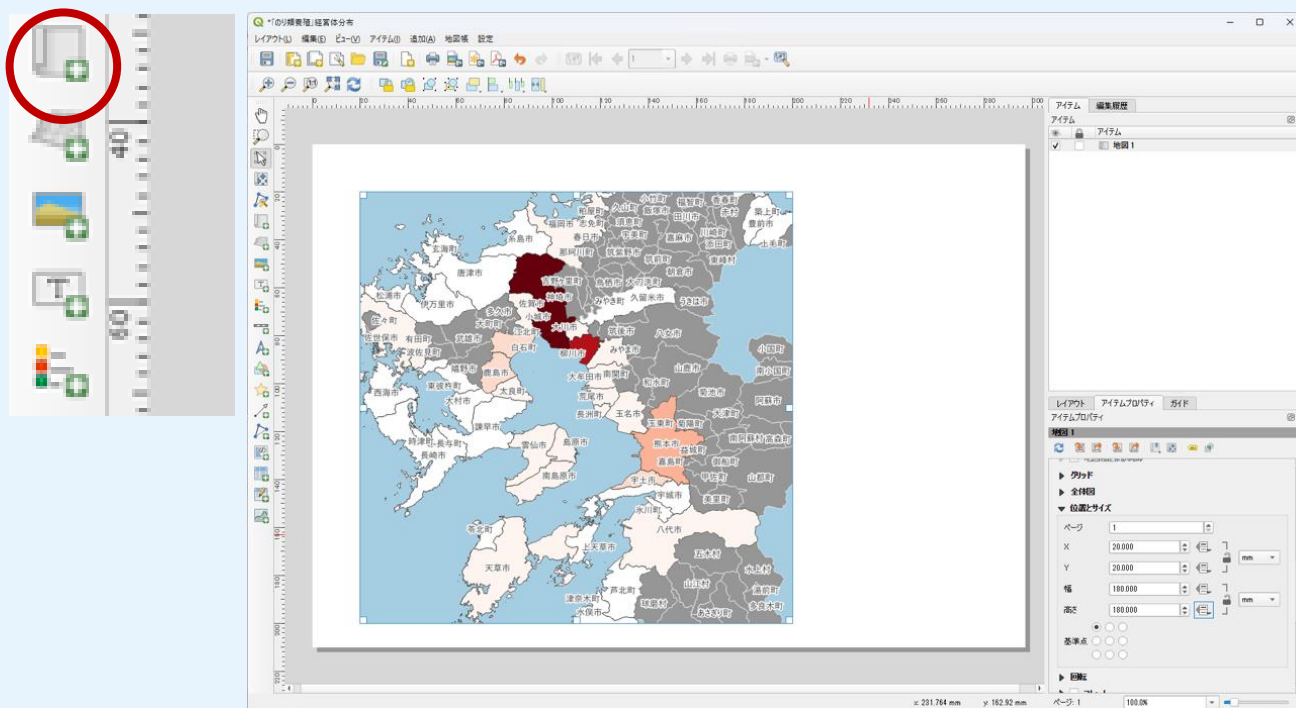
*のり類養殖_経営体分布

レイアウト(L) 編集(E) ビュー(V) アイテム(I) 追加(A) 地図帳 設定

1

アイテム 編集履歴
アイテム
アイテム
地図 1

糸島市 福岡市 春日市 玄海町 唐津市 吉野ヶ里町 神埼市 佐賀市 鳥栖市 みやき町 久留米市 うきは市 伊万里市 松浦市 多久市 小城市 大川市 筑後市 柳川市 みやま市 白石町 武雄市 佐々町 有田町 嬉野市 鹿島市 太良町 大牟田市 南関町 荒尾市 長洲町 玉名市 玉東町 菊陽町 熊本市 益城町 嘉島町 宇土市 宇城市 氷川町 八代市 上天草市 天草市 芦北町 津奈木町 水俣市 西海市 東彼杵町 大村市 諫早市 時津町 長与町 長崎市 雲仙市 島原市 南島原市 苓北町 佐世保市 波佐見町 山都町 山江村 あさぎり町 多良木町 水上村 湯前町 五木村 球磨村 小国町 南小国町 阿蘇市 南阿蘇村 大津町 菊池市 山鹿市 和水町 久留米市 朝倉市 東峰村 添田町 上毛町 豊前市 築上町 香春町 田川市 宇美町 大野城市 那珂川市 志免町

レイアウト アイテムプロパティ ガイド
アイテムプロパティ
地図 1
グリッド
全体図
位置とサイズ
ページ 1
X 20.000 mm
Y 20.000
幅 180.000 mm
高さ 180.000
基準点
回転

x: 231.764 mm y: 162.92 mm ページ: 1 100.0%